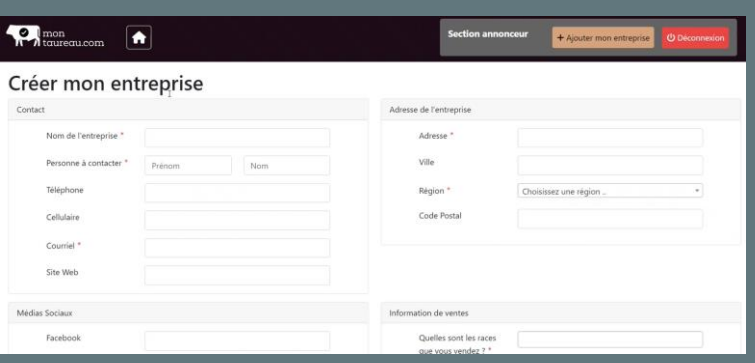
mon taureau.com

Section annonceur

+ Ajouter mon entreprise

Déconnexion

Créer mon entreprise

Contact

Nom de l'entreprise *

Personne à contacter *

Prénom

Nom

Téléphone

Cellulaire

Courriel *

Site Web

Adresse de l'entreprise

Adresse *

Ville

Région *

Choisissez une région ..

Code Postal

Médias Sociaux

Facebook

Information de ventes

Quelles sont les races que vous vendez ? *